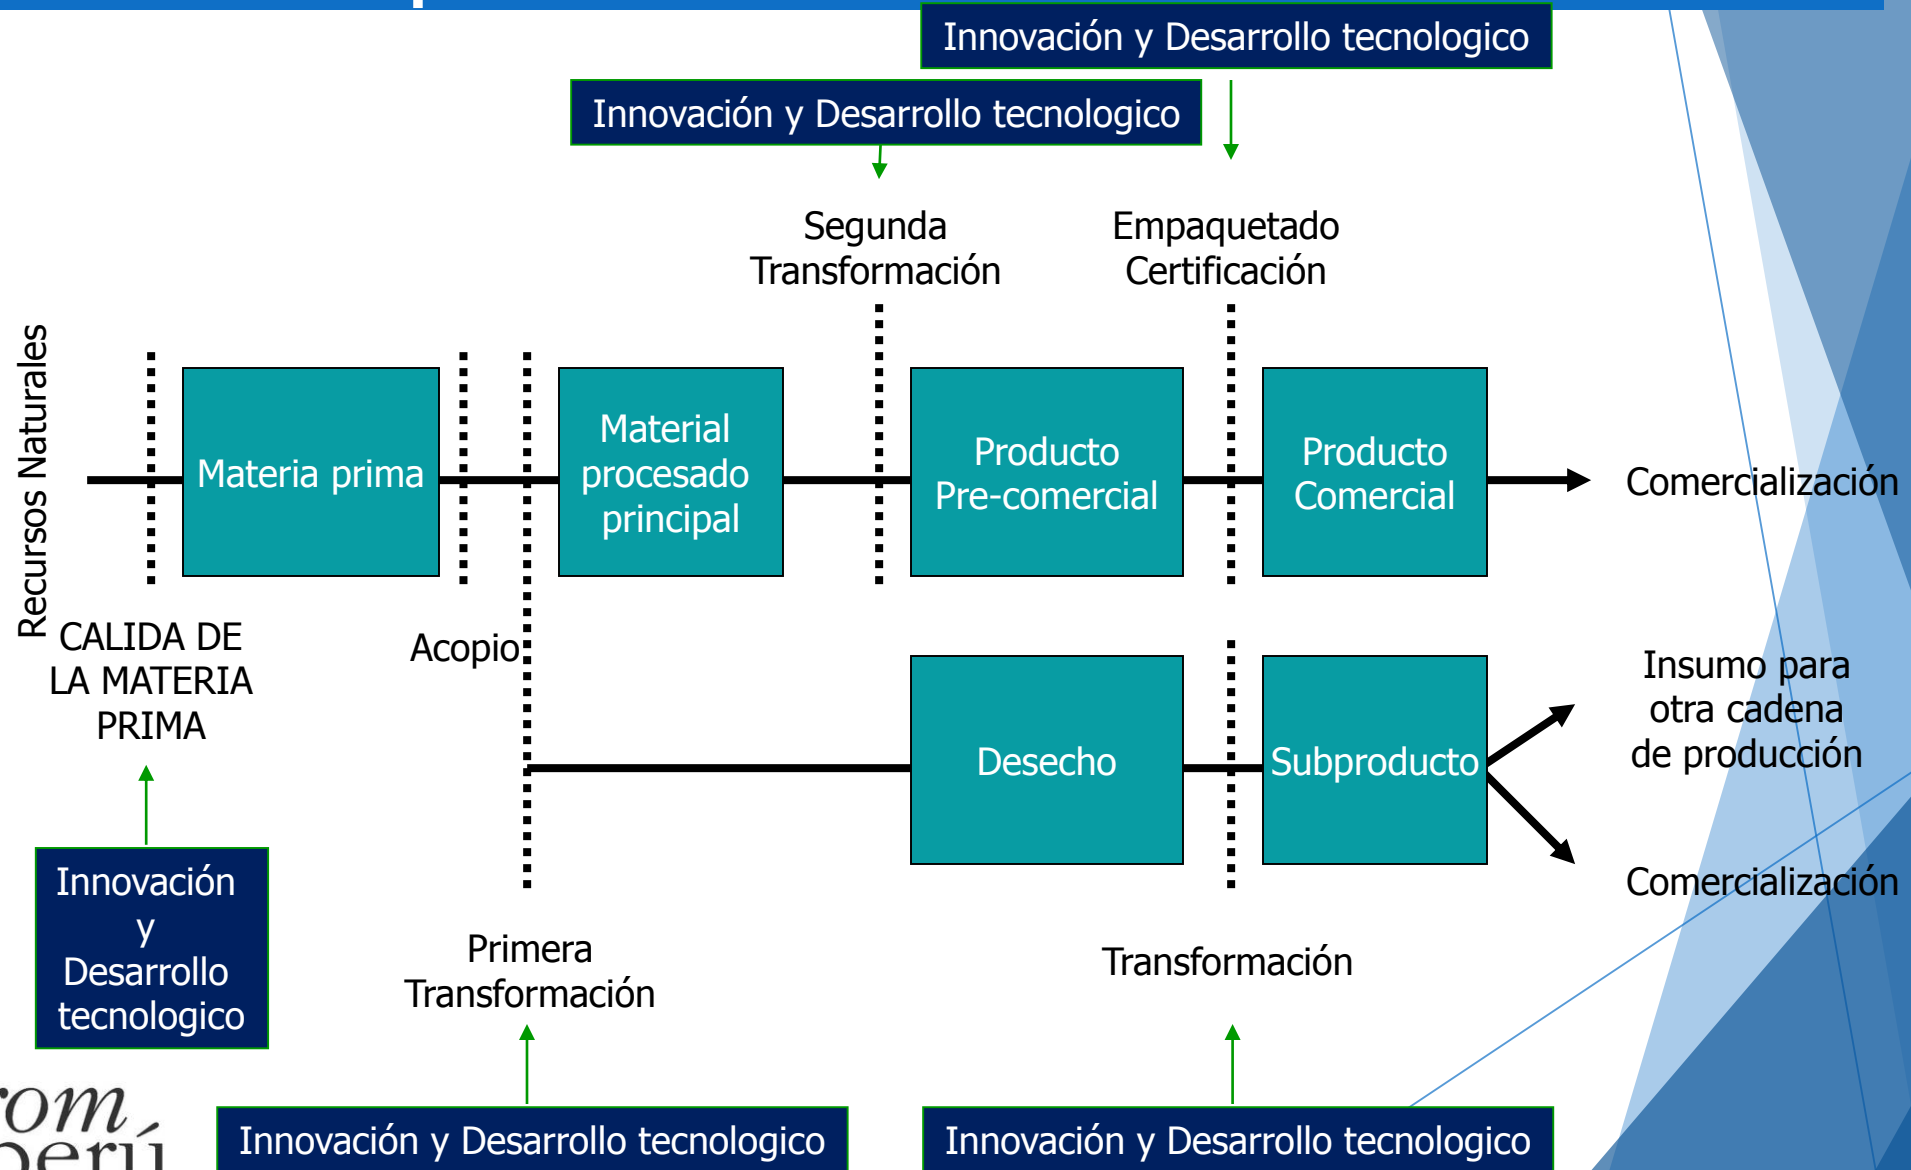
Innovación y Desarrollo tecnologico

Innovación y Desarrollo tecnologico

Segunda Transformación

Empaquetado Certificación

Recursos Naturales

Materia prima

Material procesado principal

Producto Pre-comercial

Producto Comercial

Comercialización

CALIDA DE LA MATERIA PRIMA

Acopio

Desecho

Subproducto

Insumo para otra cadena de producción

Comercialización

Innovación y Desarrollo tecnologico

Primera Transformación

Transformación

Innovación y Desarrollo tecnologico

Innovación y Desarrollo tecnologico

rom
perú